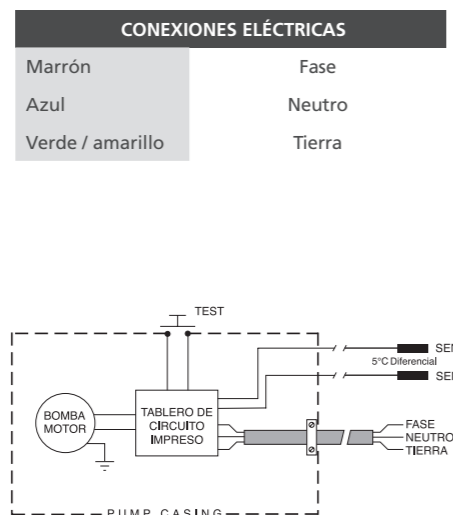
| CONEXIONES ELÉCTRICAS | |
|---|---|
| Marrón | Fase |
| Azul | Neutro |
| Verde / amarillo | Tierra |

TEST

SEI

5°C Diferencial

SEI

BOMBA MOTOR

TABLERO DE CIRCUITO IMPRESO

FASE

NEUTRO

TIERRA

PUMP CASING